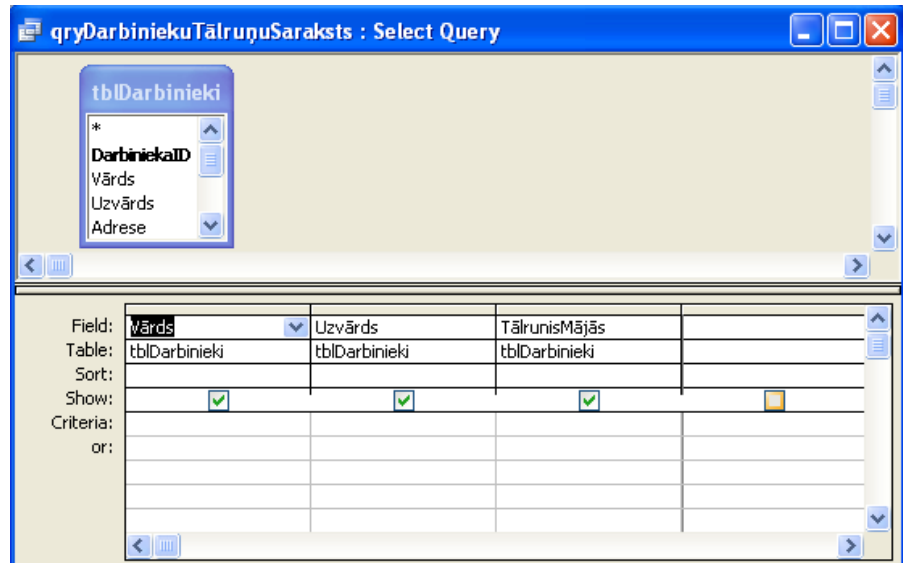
qryDarbiniekuTālruņuSaraksts : Select Query

tblDarbinieki
*
DarbiniekaID
Vārds
Uzvārds
Adrese

| | | | | |
|---|---|---|---|---|
| Field: | Vārds | Uzvārds | TālrunisMājās | |
| Table: | tblDarbinieki | tblDarbinieki | tblDarbinieki | |
| Sort: | | | | |
| Show: | ☑ | ☑ | ☑ | ☐ |
| Criteria: | | | | |
| or: | | | | |